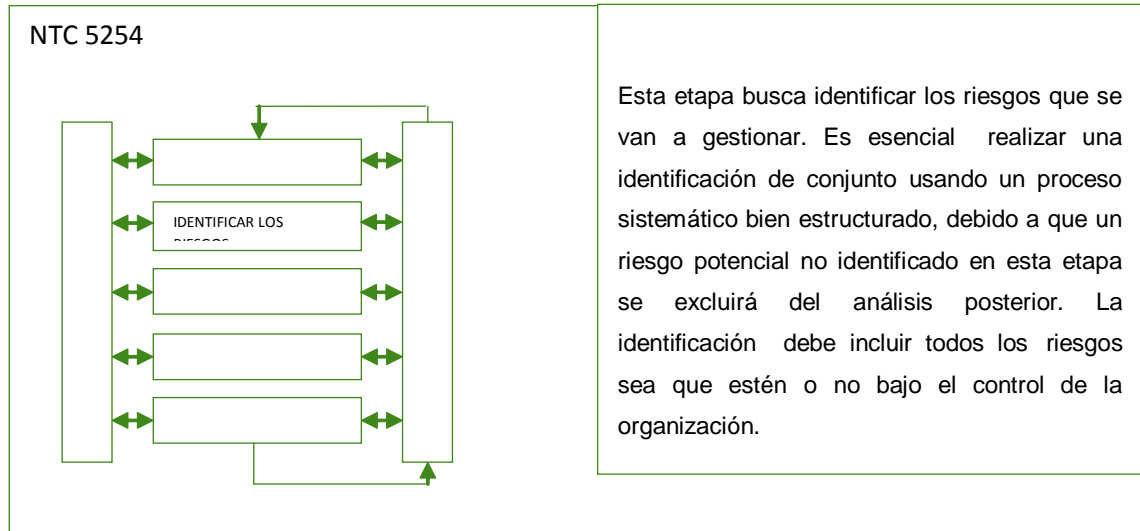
NTC 5254

IDENTIFICAR LOS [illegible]

Esta etapa busca identificar los riesgos que se van a gestionar. Es esencial realizar una identificación de conjunto usando un proceso sistemático bien estructurado, debido a que un riesgo potencial no identificado en esta etapa se excluirá del análisis posterior. La identificación debe incluir todos los riesgos sea que estén o no bajo el control de la organización.